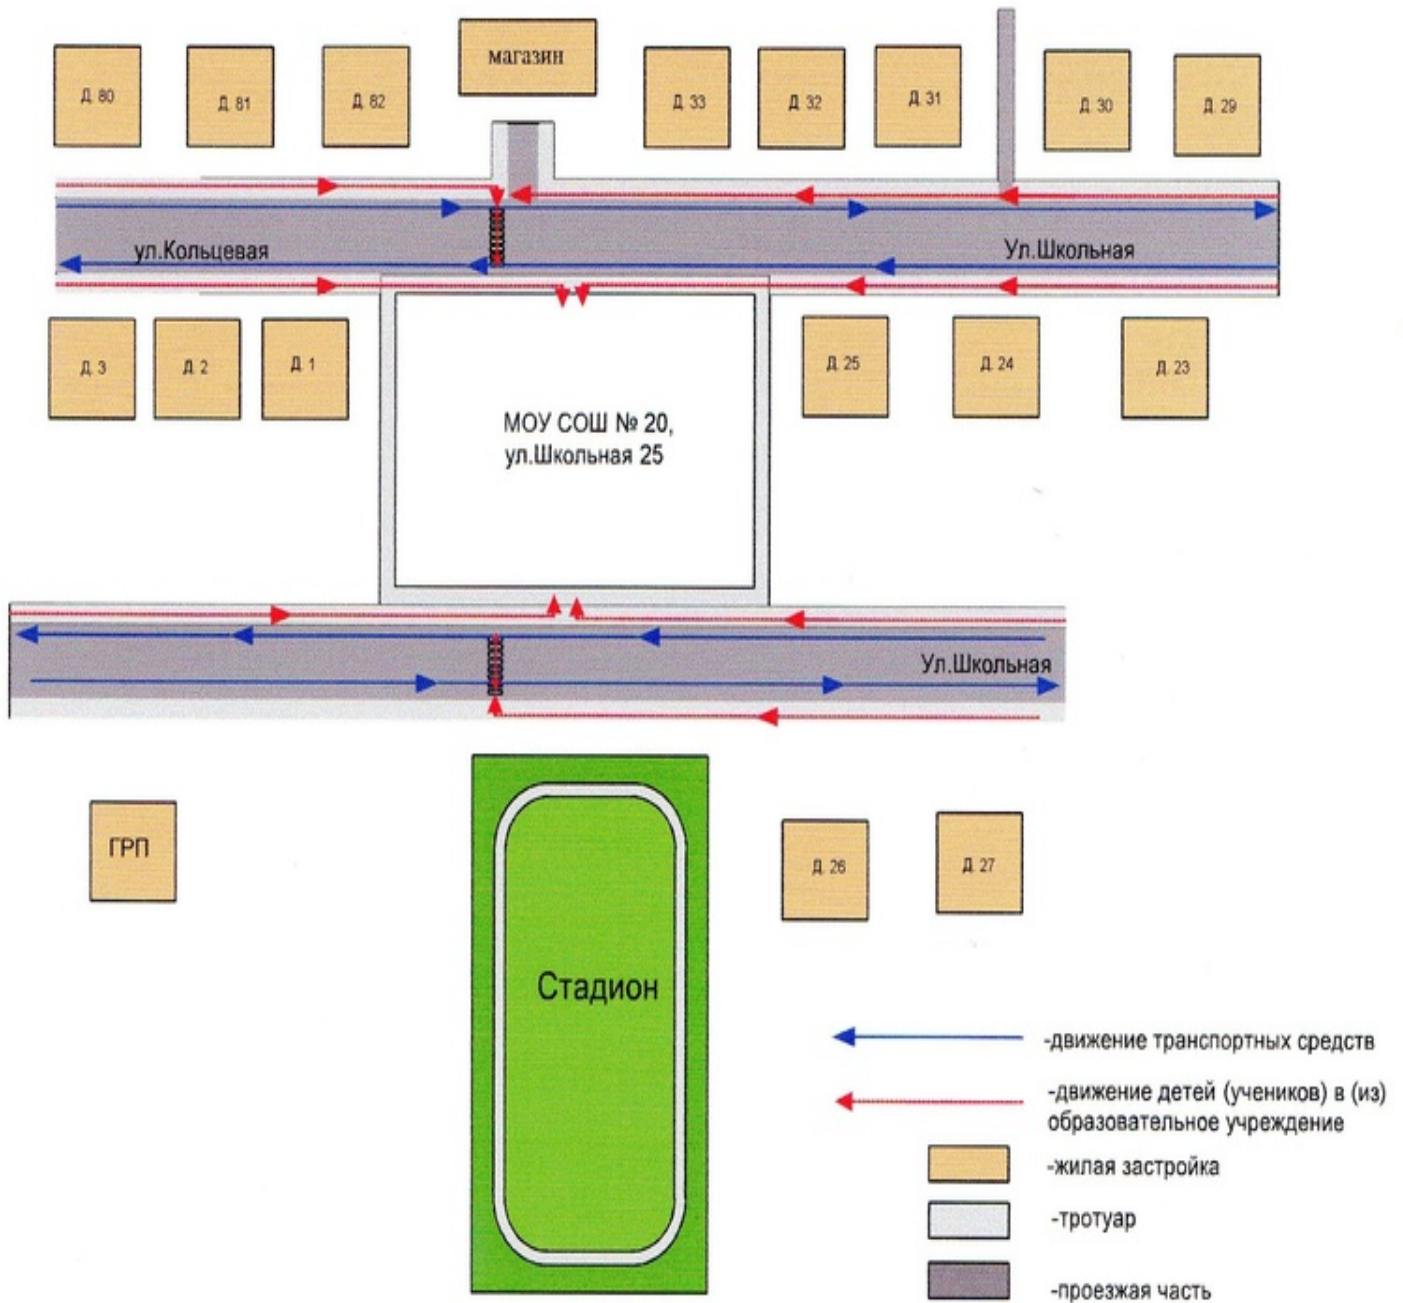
Д. 80
Д. 81
Д. 82
магазин
Д. 33
Д. 32
Д. 31
Д. 30
Д. 29

ул.Кольцевая
Ул.Школьная

Д. 3
Д. 2
Д. 1
Д. 25
Д. 24
Д. 23

МОУ СОШ № 20,
ул.Школьная 25

Ул.Школьная

ГРП
Д. 26
Д. 27

Стадион

-движение транспортных средств
-движение детей (учеников) в (из) образовательное учреждение
-жилая застройка
-тротуар
-проезжая часть